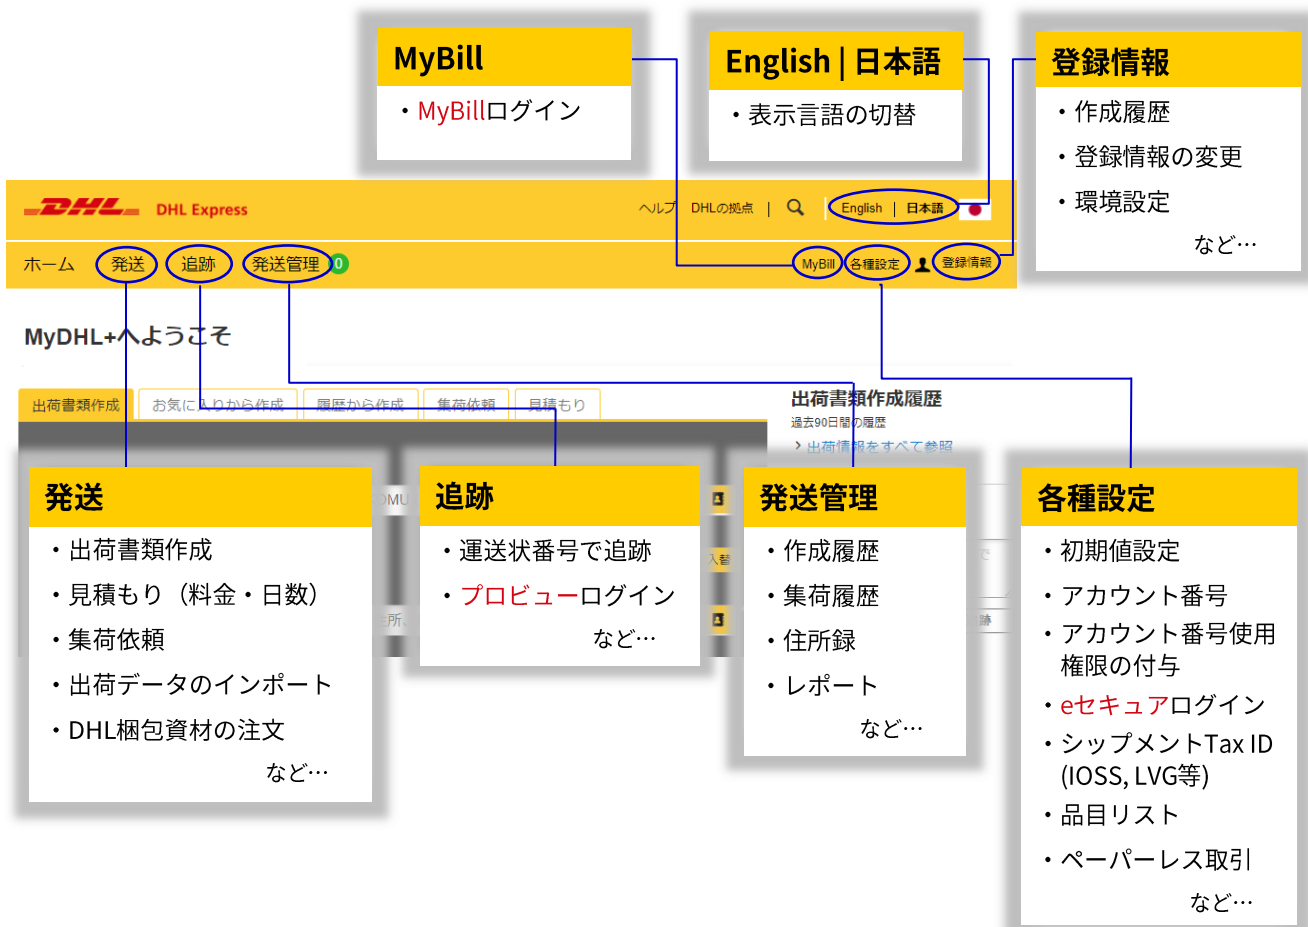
MyBill
・MyBillログイン

English | 日本語
・表示言語の切替

登録情報
・作成履歴
・登録情報の変更
・環境設定
など…

DHL DHL Express
ヘルプ DHLの拠点 | English | 日本語
ホーム 発送 追跡 発送管理 0 MyBill 各種設定 登録情報

MyDHL+へようこそ

出荷書類作成 お気に入りから作成 履歴から作成 集荷依頼 見積もり

出荷書類作成履歴
過去90日間の履歴
出荷情報をすべて参照

発送
・出荷書類作成
・見積もり（料金・日数）
・集荷依頼
・出荷データのインポート
・DHL梱包資材の注文
など…

追跡
・運送状番号で追跡
・プロビューログイン
など…

発送管理
・作成履歴
・集荷履歴
・住所録
・レポート
など…

各種設定
・初期値設定
・アカウント番号
・アカウント番号使用権限の付与
・eセキュアログイン
・シップメントTax ID (IOSS, LVG等)
・品目リスト
・ペーパーレス取引
など…